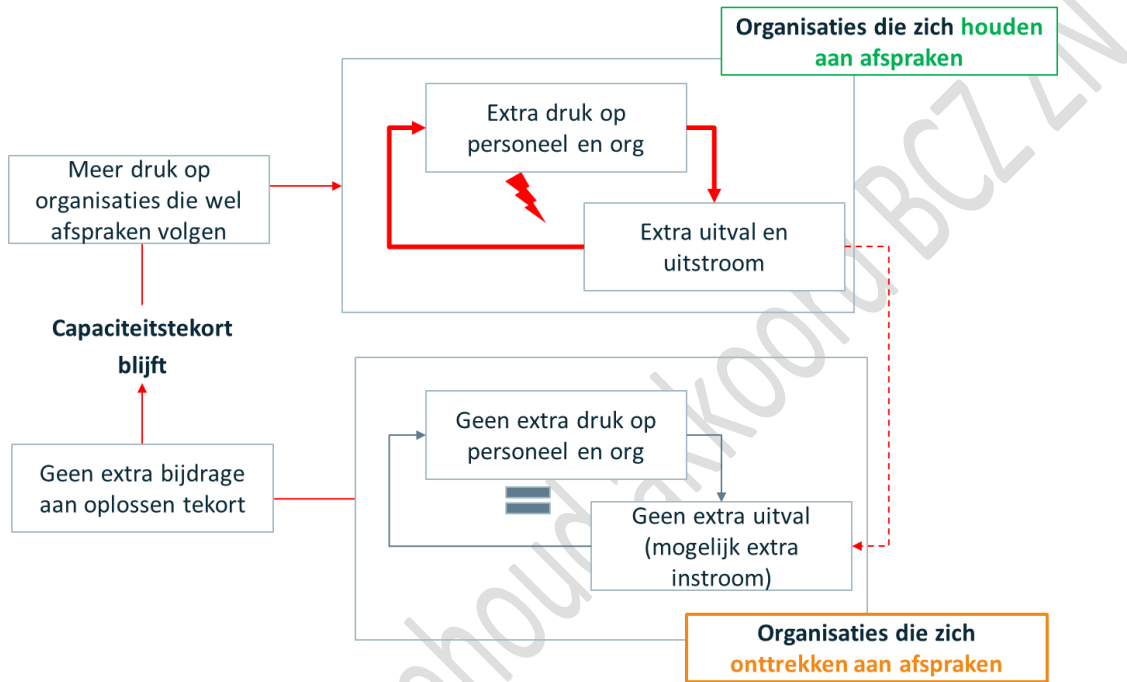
Organisaties die zich houden aan afspraken

Meer druk op organisaties die wel afspraken volgen

Extra druk op personeel en org

Extra uitval en uitstroom

Capaciteitstekort blijft

Geen extra bijdrage aan oplossen tekort

Geen extra druk op personeel en org

Geen extra uitval (mogelijk extra instroom)

Organisaties die zich onttrekken aan afspraken

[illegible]hou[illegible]kkoord BCZ ZN